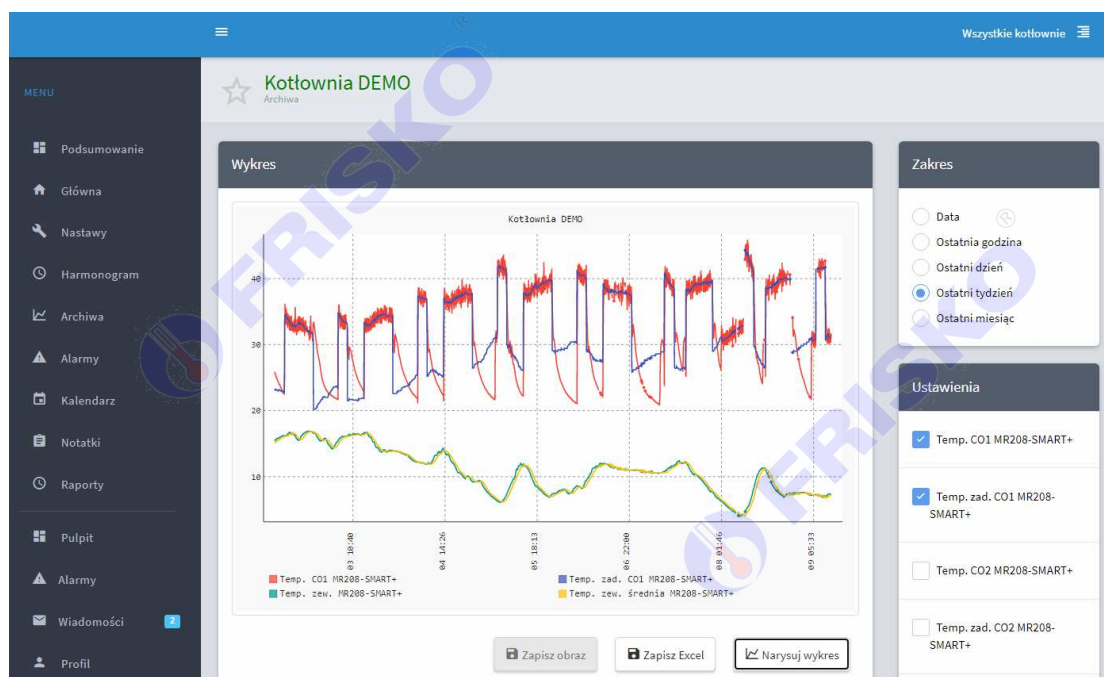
Wszystkie kotłownie

MENU

Podsumowanie
Główna
Nastawy
Harmonogram
Archiwa
Alarmy
Kalendarz
Notatki
Raporty
Pulpit
Alarmy
Wiadomości 2
Profil

Kotłownia DEMO
Archiwa

Wykres

Kotłownia DEMO

40
30
20
10

03 10:40
04 14:26
05 18:13
06 22:00
08 01:46
09 05:33

Temp. CO1 MR208-SMART+
Temp. zad. CO1 MR208-SMART+
Temp. zew. MR208-SMART+
Temp. zew. średnia MR208-SMART+

Zapisz obraz
Zapisz Excel
Narysuj wykres

Zakres

Data
Ostatnia godzina
Ostatni dzień
Ostatni tydzień
Ostatni miesiąc

Ustawienia

Temp. CO1 MR208-SMART+
Temp. zad. CO1 MR208-SMART+
Temp. CO2 MR208-SMART+
Temp. zad. CO2 MR208-SMART+

FRISKO
FRISKO